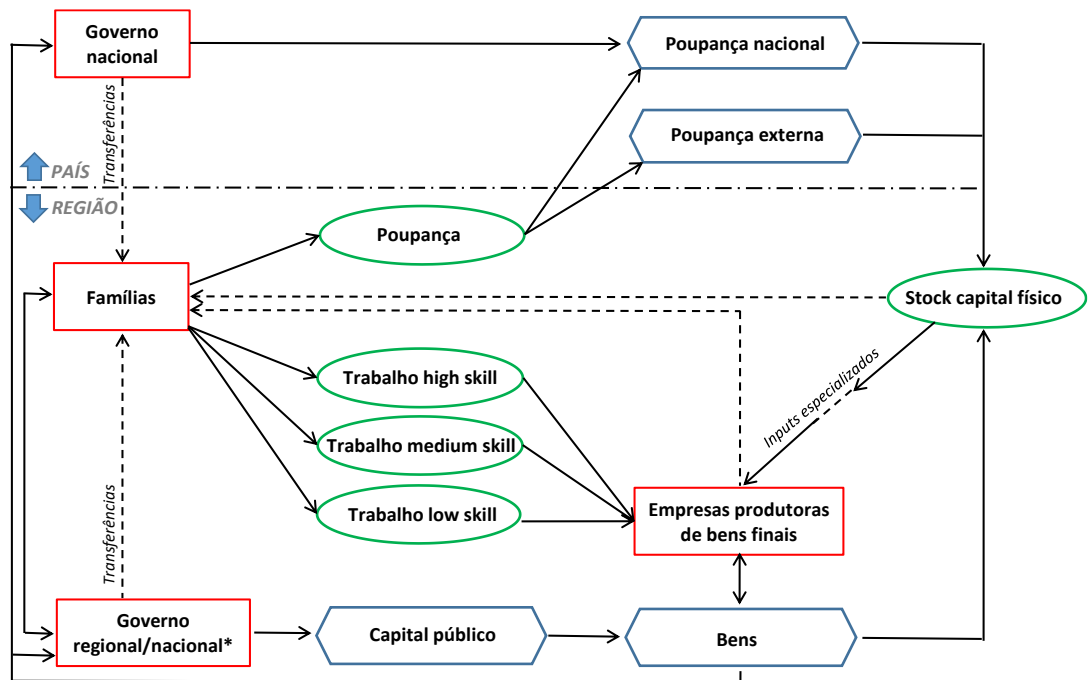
Governo nacional

Poupança nacional

Transferências

Poupança externa

PAÍS

REGIÃO

Poupança

Famílias

Stock capital físico

Inputs especializados

Trabalho high skill

Trabalho medium skill

Trabalho low skill

Transferências

Empresas produtoras de bens finais

Governo regional/nacional*

Capital público

Bens